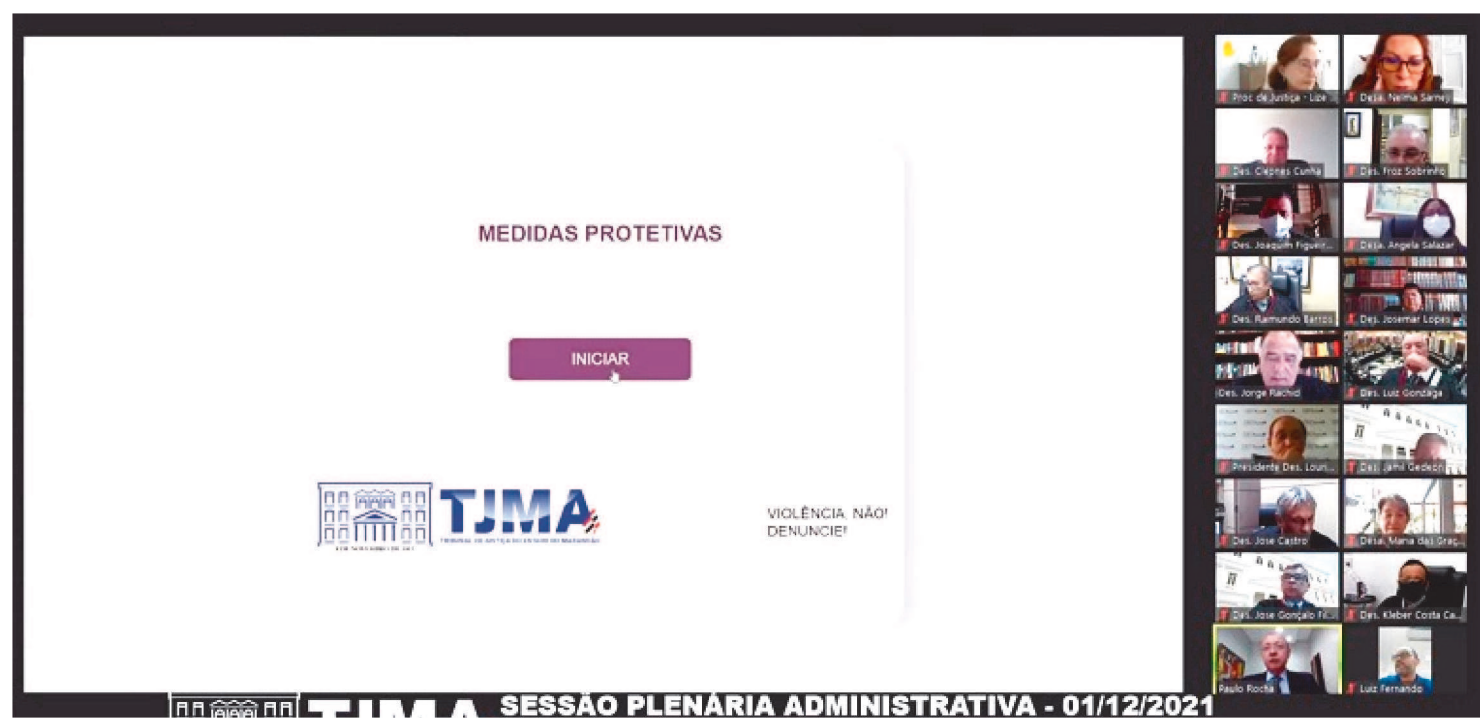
MEDIDAS PROTETIVAS

INICIAR

TJMA
TRIBUNAL DE JUSTIÇA DO ESTADO DO MARANHÃO

VIOLÊNCIA, NÃO!
DENUNCIE!

Proc de Justiça - Lize
Desa. Nelma Sarney
Des. Cleones Cunha
Des. Froz Sobrinho
Des. Joaquim Figueir...
Desa. Angela Salazar
Des. Raimundo Barros
Des. Josemar Lopes
Des. Jorge Rachid
Des. Luiz Gonzaga
Presidente Des. Louri...
Des. Jamil Gedeon
Des. Jose Castro
Desa. Maria das Graç...
Des. Jose Gonçalo Fi...
Des. Kleber Costa Ca...
Paulo Rocha
Luiz Fernando

SESSÃO PLENÁRIA ADMINISTRATIVA - 01/12/2021